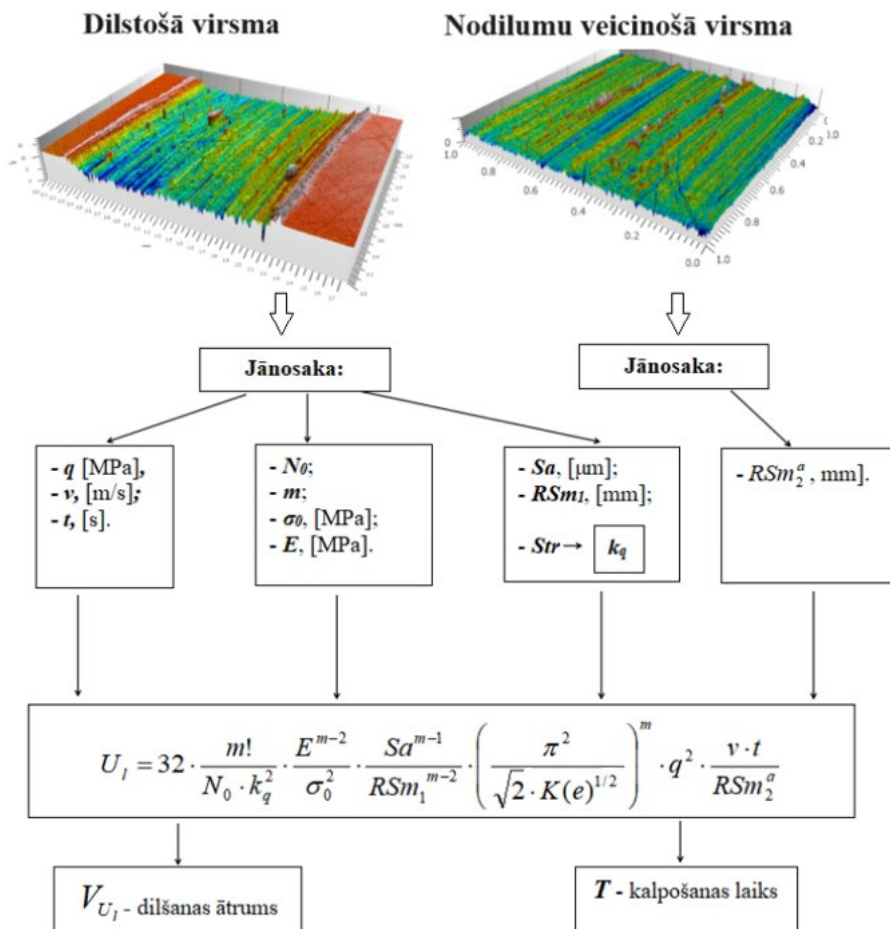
Dilstošā virsma

Nodilumu veicinošā virsma

0.0 0.2 0.4 0.6 0.8 1.0
1.0 0.8 0.6 0.4 0.2 0.0

Jānosaka:

Jānosaka:

- $q$ [MPa],
- $v$, [m/s];
- $t$, [s].

- $N_0$;
- $m$;
- $\sigma_0$, [MPa];
- $E$, [MPa].

- $Sa$, [μm];
- $RSm_1$, [mm];
- $Str$ → $k_q$

- $RSm_2^a$, mm].

$U_1 = 32 \cdot \frac{m!}{N_0 \cdot k_q^2} \cdot \frac{E^{m-2}}{\sigma_0^2} \cdot \frac{Sa^{m-1}}{RSm_1^{m-2}} \cdot \left( \frac{\pi^2}{\sqrt{2} \cdot K(e)^{1/2}} \right)^m \cdot q^2 \cdot \frac{v \cdot t}{RSm_2^a}$

$V_{U_1}$ - dilšanas ātrums

$T$ - kalpošanas laiks